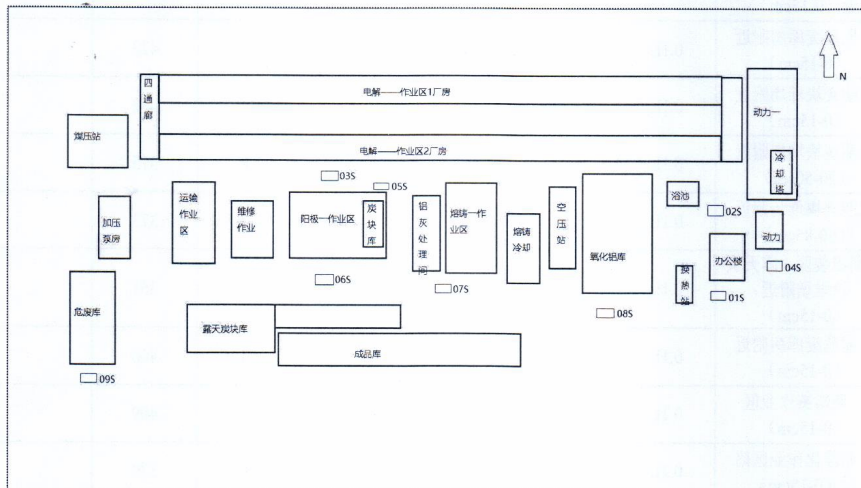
N

四通廊

电解——作业区1厂房

电解——作业区2厂房

动力一

冷却塔

煤压站

03S

05S

运输作业区

维修作业

阳极一作业区

炭块库

铝灰处理间

熔铸一作业区

熔铸冷却

空压站

氧化铝库

浴池

02S

动力

加压泵房

办公楼

04S

换热站

01S

06S

07S

危废库

露天炭块库

08S

成品库

09S